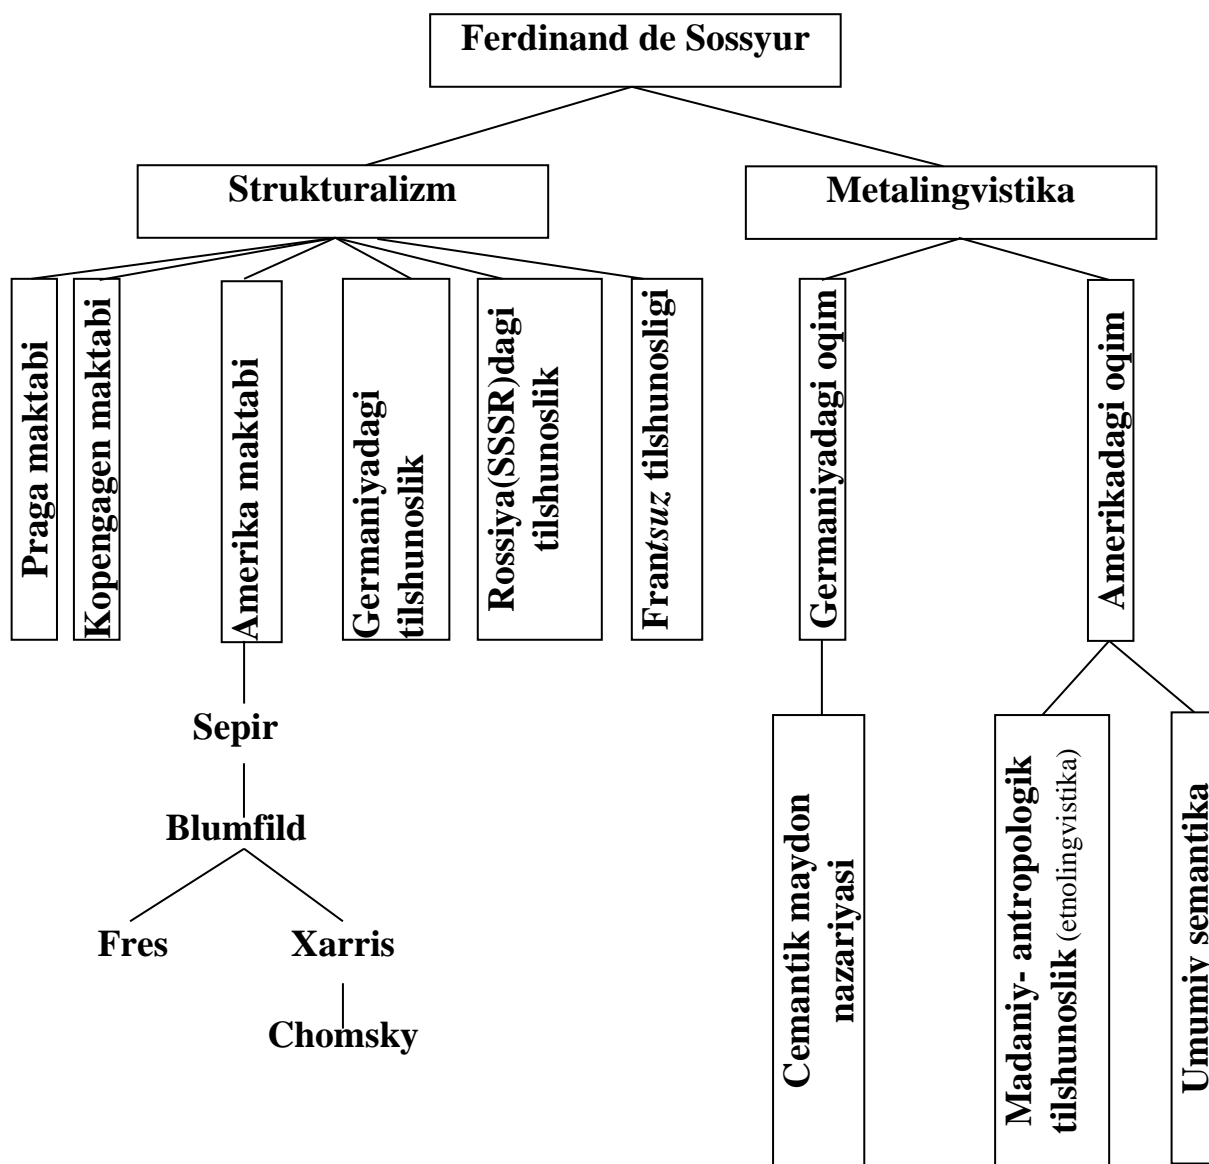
Ferdinand de Sossyur

Strukturalizm

Metalingvistika

Praga maktabi

Kopengagen maktabi

Amerika maktabi

Germaniyadagi tilshunoslik

Rossiya(SSSR)dagi tilshunoslik

Frantsuz tilshunosligi

Germaniyadagi oqim

Amerikadagi oqim

Sepir

Blumfild

Fres

Xarris

Chomsky

Cemantik maydon nazariyasi

Madaniy- antropologik tilshunoslik (etnolingvistika)

Umumiy semantika